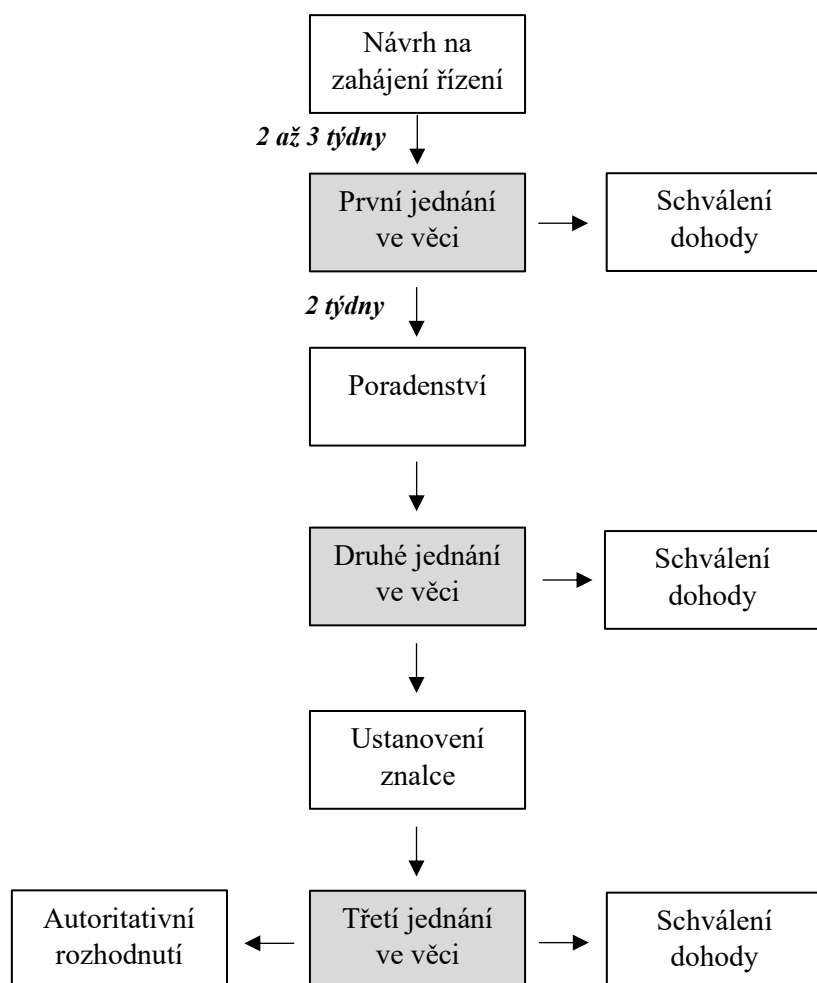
Návrh na zahájení řízení

2 až 3 týdny

První jednání ve věci

Schválení dohody

2 týdny

Poradenství

Druhé jednání ve věci

Schválení dohody

Ustanovení znalce

Autoritativní rozhodnutí

Třetí jednání ve věci

Schválení dohody